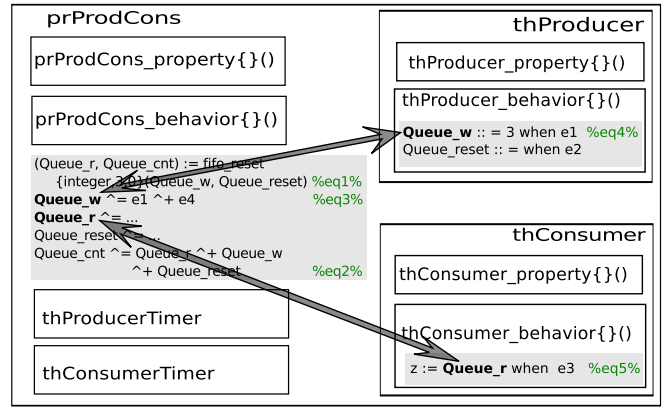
prProdCons

prProdCons_property{}()

prProdCons_behavior{}()

(Queue_r, Queue_cnt) := fifo_reset
{integer 20}(Queue_w, Queue_reset) %eq1%
**Queue_w** ^= e1 ^+ e4 %eq3%
**Queue_r** ^= ...
Queue_reset ^= ...
Queue_cnt ^= Queue_r ^+ Queue_w
^+ Queue_reset %eq2%

thProducerTimer

thConsumerTimer

thProducer

thProducer_property{}()

thProducer_behavior{}()

**Queue_w** :: = 3 when e1 %eq4%
Queue_reset :: = when e2

thConsumer

thConsumer_property{}()

thConsumer_behavior{}()

z := **Queue_r** when e3 %eq5%